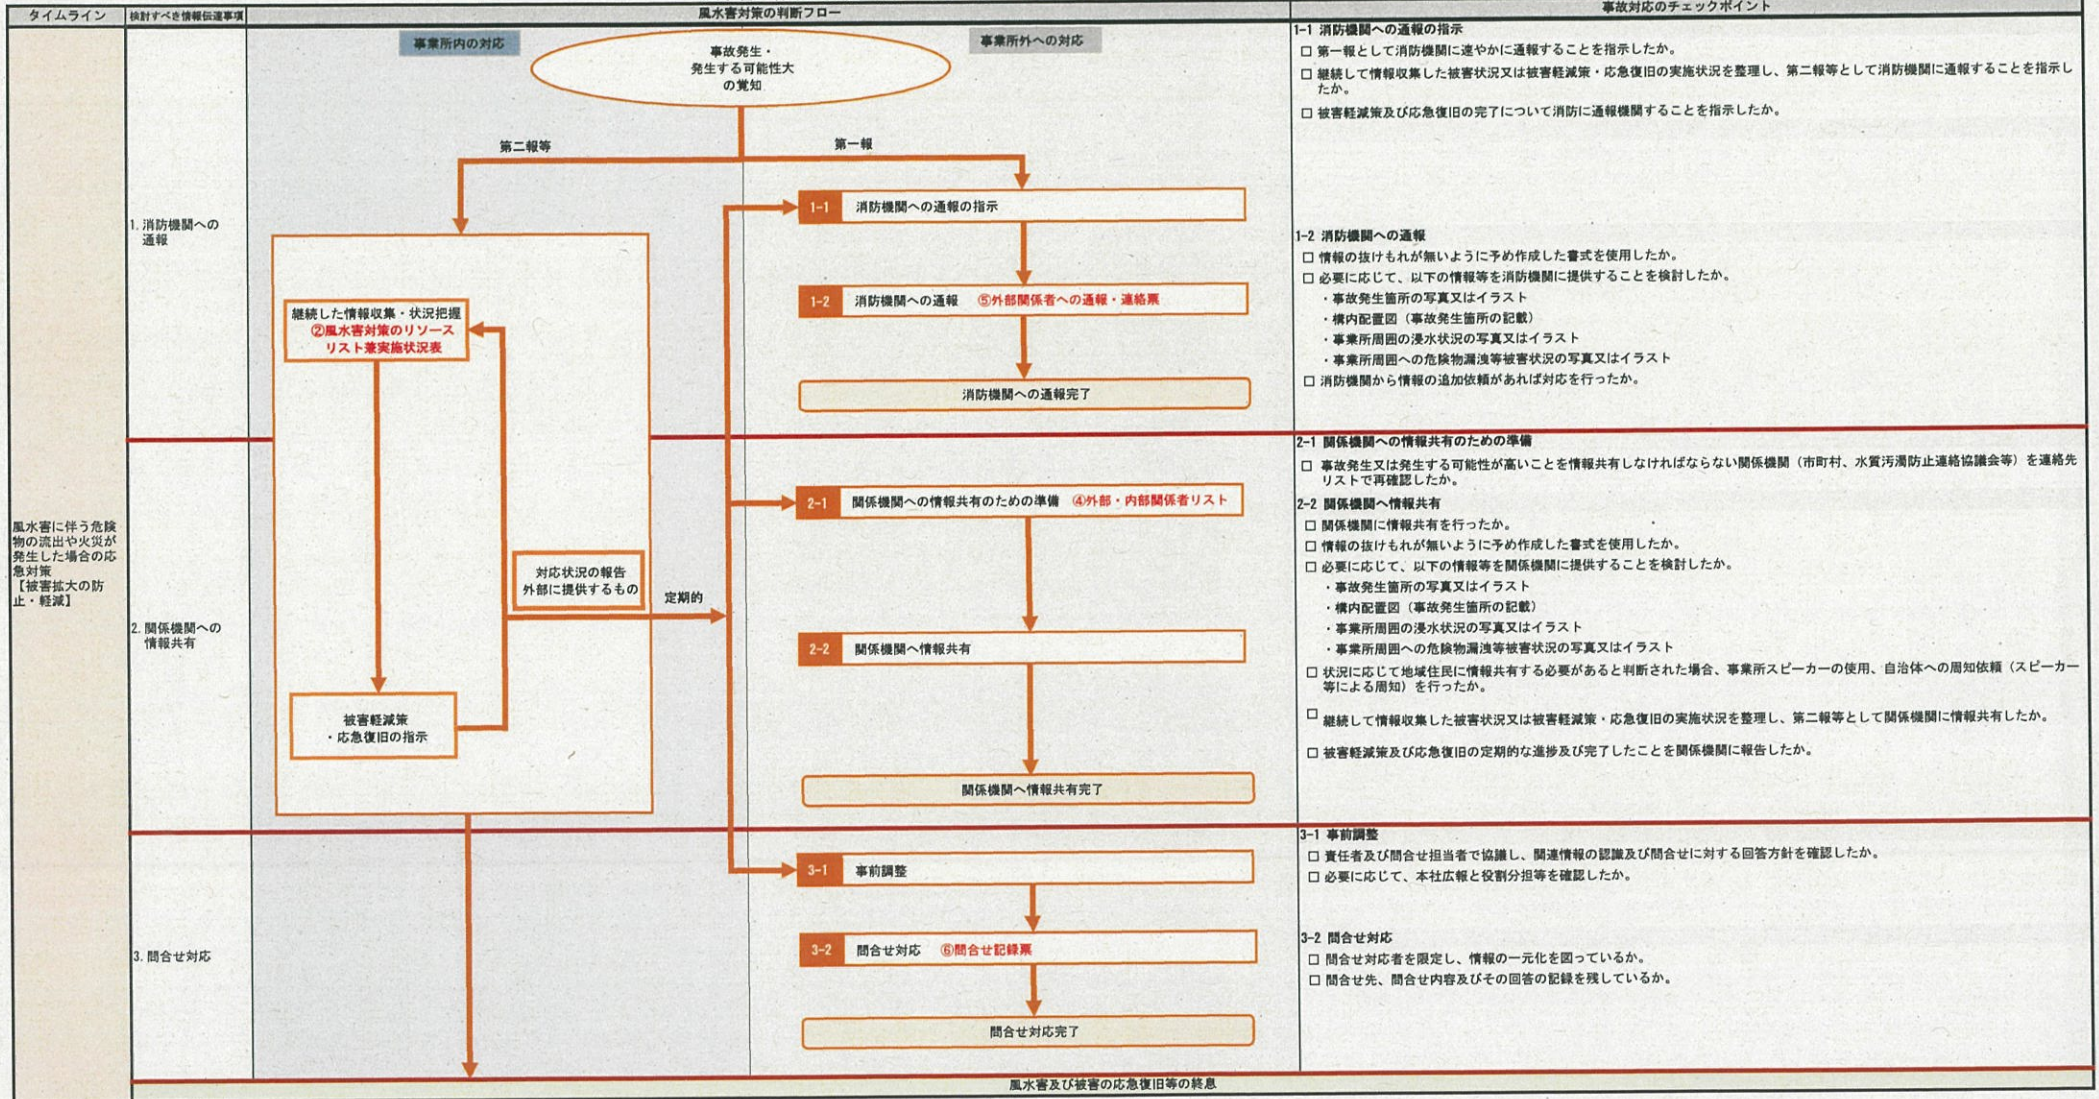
タイムライン

検討すべき情報伝達事項

風水害対策の判断フロー

事故対応のチェックポイント

風水害に伴う危険物の流出や火災が発生した場合の応急対策
【被害拡大の防止・軽減】

1. 消防機関への通報

2. 関係機関への情報共有

3. 問合せ対応

事業所内の対応

事業所外への対応

事故発生・発生する可能性大の覚知

第二報等

第一報

1-1 消防機関への通報の指示

1-2 消防機関への通報 ⑤外部関係者への通報・連絡票

消防機関への通報完了

継続した情報収集・状況把握 ②風水害対策のリソースリスト兼実施状況表

対応状況の報告 外部に提供するもの

定期的

被害軽減策・応急復旧の指示

2-1 関係機関への情報共有のための準備 ④外部・内部関係者リスト

2-2 関係機関へ情報共有

関係機関へ情報共有完了

3-1 事前調整

3-2 問合せ対応 ⑥問合せ記録票

問合せ対応完了

風水害及び被害の応急復旧等の終息

1-1 消防機関への通報の指示
□ 第一報として消防機関に速やかに通報することを指示したか。
□ 継続して情報収集した被害状況又は被害軽減策・応急復旧の実施状況を整理し、第二報等として消防機関に通報することを指示したか。
□ 被害軽減策及び応急復旧の完了について消防に通報機関することを指示したか。

1-2 消防機関への通報
□ 情報の抜けもれが無いように予め作成した書式を使用したか。
□ 必要に応じて、以下の情報等を消防機関に提供することを検討したか。
・事故発生箇所の写真又はイラスト
・構内配置図（事故発生箇所の記載）
・事業所周囲の浸水状況の写真又はイラスト
・事業所周囲への危険物漏洩等被害状況の写真又はイラスト
□ 消防機関から情報の追加依頼があれば対応を行ったか。

2-1 関係機関への情報共有のための準備
□ 事故発生又は発生する可能性が高いことを情報共有しなければならない関係機関（市町村、水質汚濁防止連絡協議会等）を連絡先リストで再確認したか。

2-2 関係機関へ情報共有
□ 関係機関に情報共有を行ったか。
□ 情報の抜けもれが無いように予め作成した書式を使用したか。
□ 必要に応じて、以下の情報等を関係機関に提供することを検討したか。
・事故発生箇所の写真又はイラスト
・構内配置図（事故発生箇所の記載）
・事業所周囲の浸水状況の写真又はイラスト
・事業所周囲への危険物漏洩等被害状況の写真又はイラスト
□ 状況に応じて地域住民に情報共有する必要があると判断された場合、事業所スピーカーの使用、自治体への周知依頼（スピーカー等による周知）を行ったか。
□ 継続して情報収集した被害状況又は被害軽減策・応急復旧の実施状況を整理し、第二報等として関係機関に情報共有したか。
□ 被害軽減策及び応急復旧の定期的な進捗及び完了したことを関係機関に報告したか。

3-1 事前調整
□ 責任者及び問合せ担当者で協議し、関連情報の認識及び問合せに対する回答方針を確認したか。
□ 必要に応じて、本社広報と役割分担等を確認したか。

3-2 問合せ対応
□ 問合せ対応者を限定し、情報の一元化を図っているか。
□ 問合せ先、問合せ内容及びその回答の記録を残しているか。